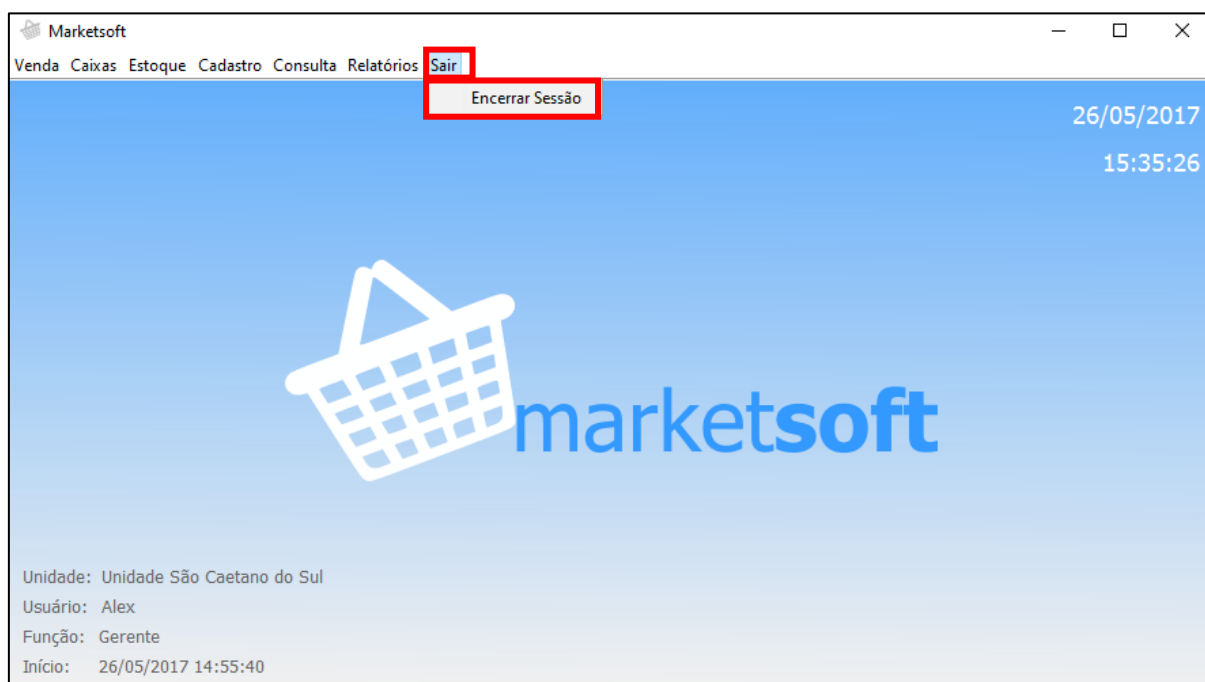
Marketsoft

Venda Caixas Estoque Cadastro Consulta Relatórios Sair

Encerrar Sessão

26/05/2017

15:35:26

marketsoft

Unidade: Unidade São Caetano do Sul

Usuário: Alex

Função: Gerente

Início: 26/05/2017 14:55:40